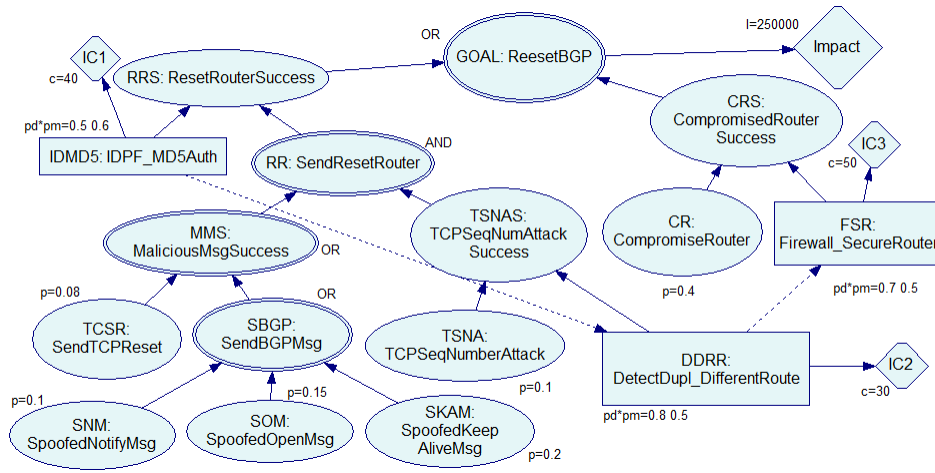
OR

GOAL: ReesetBGP

I=250000

Impact

IC1

c=40

RRS: ResetRouterSuccess

CRS: CompromisedRouter Success

pd*pm=0.5 0.6

IDMD5: IDPF_MD5Auth

AND

RR: SendResetRouter

IC3

c=50

MMS: MaliciousMsgSuccess

OR

TSNAS: TCPSeqNumAttack Success

CR: CompromiseRouter

FSR: Firewall_SecureRouter

p=0.08

OR

p=0.4

pd*pm=0.7 0.5

TCSR: SendTCPReset

SBGP: SendBGPMsg

TSNA: TCPSeqNumberAttack

DDRR: DetectDupl_DifferentRoute

IC2

c=30

p=0.1

p=0.15

p=0.1

SNM: SpoofedNotifyMsg

SOM: SpoofedOpenMsg

SKAM: SpoofedKeep AliveMsg

pd*pm=0.8 0.5

p=0.2